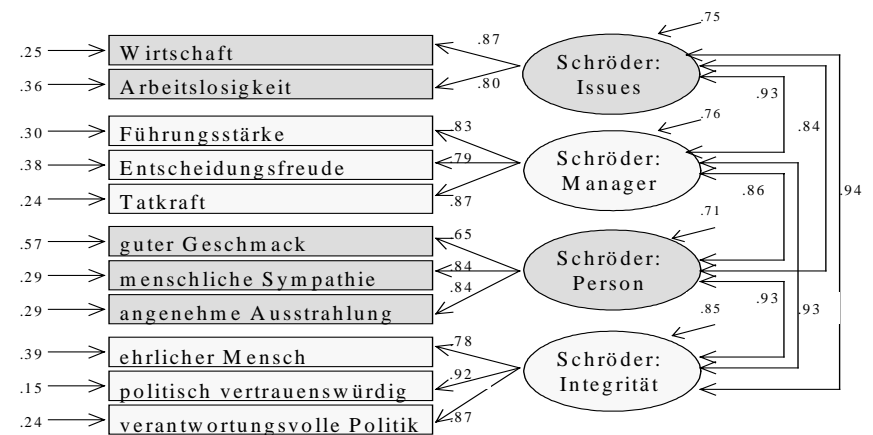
.25 Wirtschaft
.36 Arbeitslosigkeit
.30 Führungsstärke
.38 Entscheidungsfreude
.24 Tatkraft
.57 guter Geschmack
.29 menschliche Sympathie
.29 angenehme Ausstrahlung
.39 ehrlicher Mensch
.15 politisch vertrauenswürdig
.24 verantwortungsvolle Politik

.87
.80
.83
.79
.87
.65
.84
.84
.78
.92
.87

.75
Schröder: Issues
.76
Schröder: Manager
.71
Schröder: Person
.85
Schröder: Integrität

.93
.84
.86
.94
.93
.93